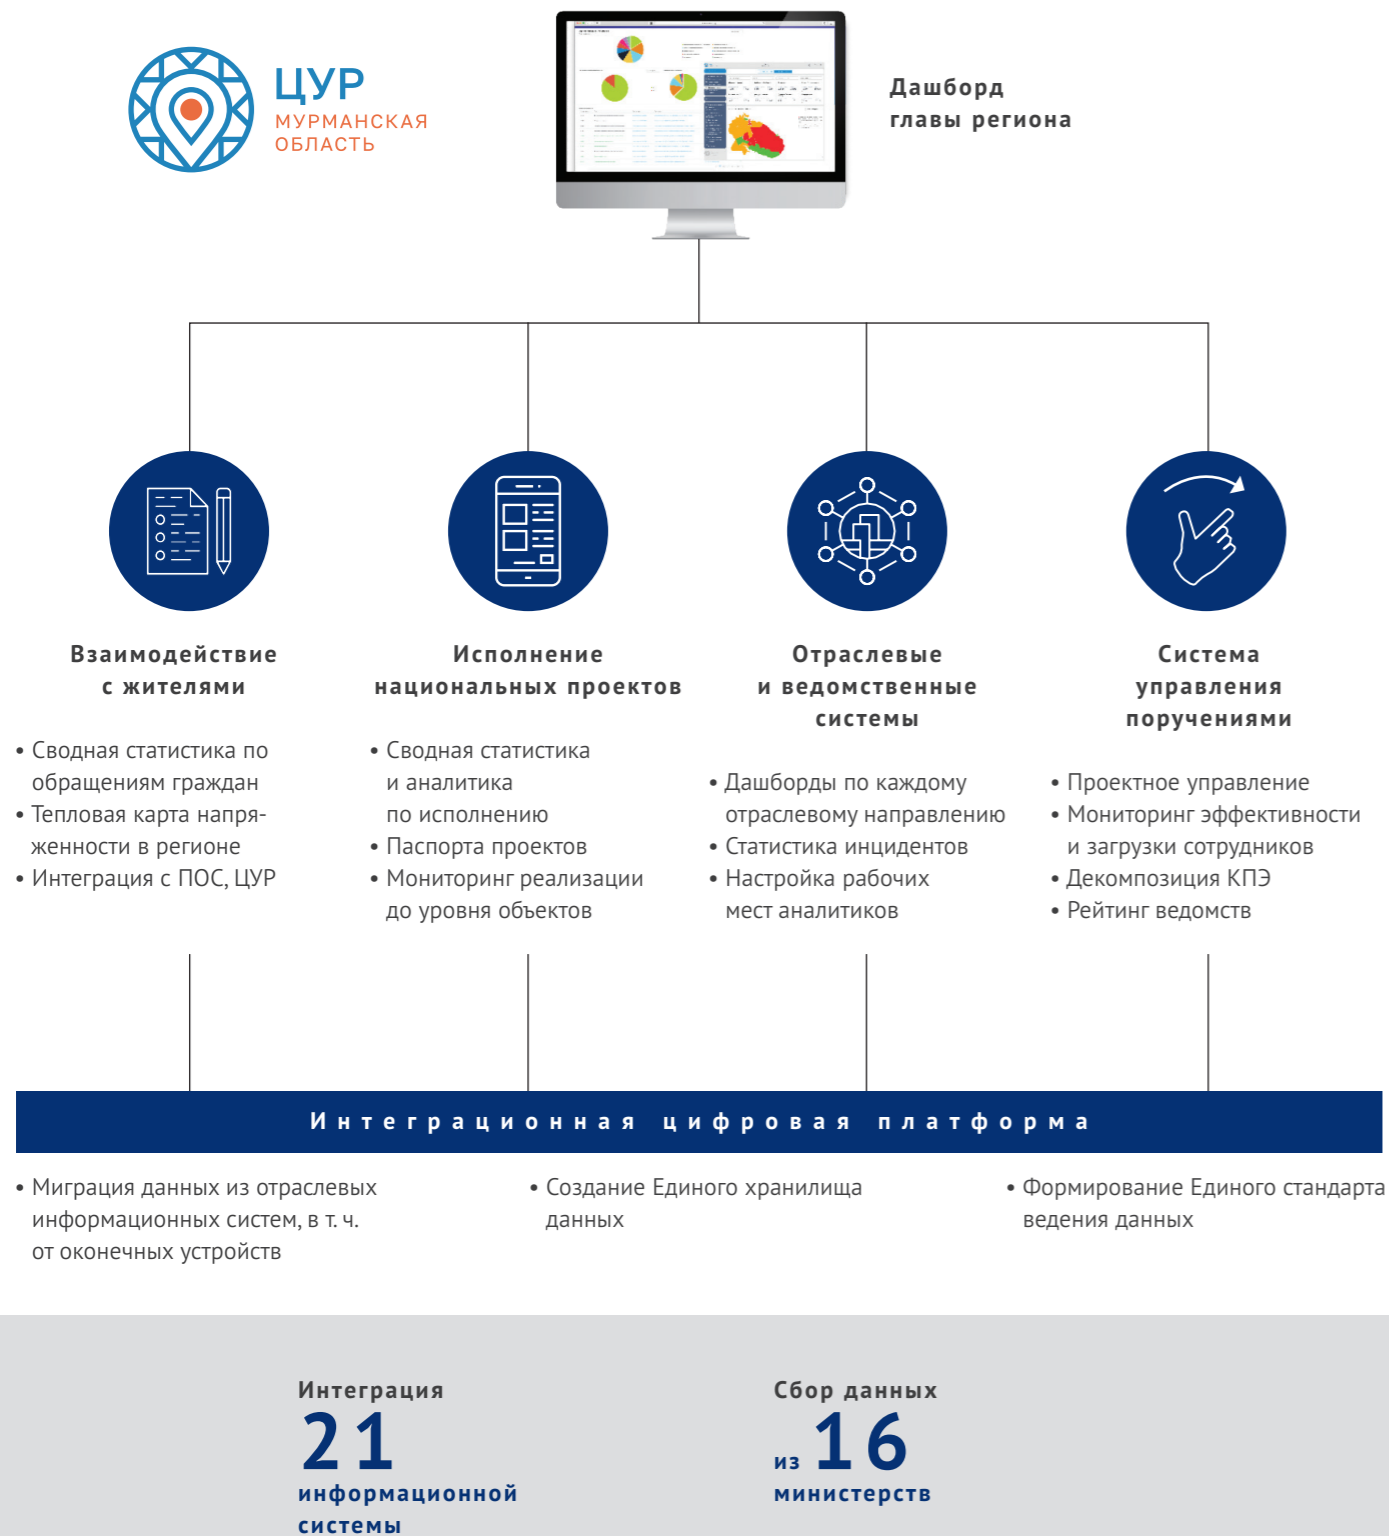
ЦУР
МУРМАНСКАЯ ОБЛАСТЬ

Дашборд главы региона

Взаимодействие с жителями

• Сводная статистика по обращениям граждан
• Тепловая карта напряженности в регионе
• Интеграция с ПОС, ЦУР

Исполнение национальных проектов

• Сводная статистика и аналитика по исполнению
• Паспорта проектов
• Мониторинг реализации до уровня объектов

Отраслевые и ведомственные системы

• Дашборды по каждому отраслевому направлению
• Статистика инцидентов
• Настройка рабочих мест аналитиков

Система управления поручениями

• Проектное управление
• Мониторинг эффективности и загрузки сотрудников
• Декомпозиция КПЭ
• Рейтинг ведомств

Интеграционная цифровая платформа

• Миграция данных из отраслевых информационных систем, в т. ч. от оконечных устройств

• Создание Единого хранилища данных

• Формирование Единого стандарта ведения данных

Интеграция 21 информационной системы

Сбор данных из 16 министерств